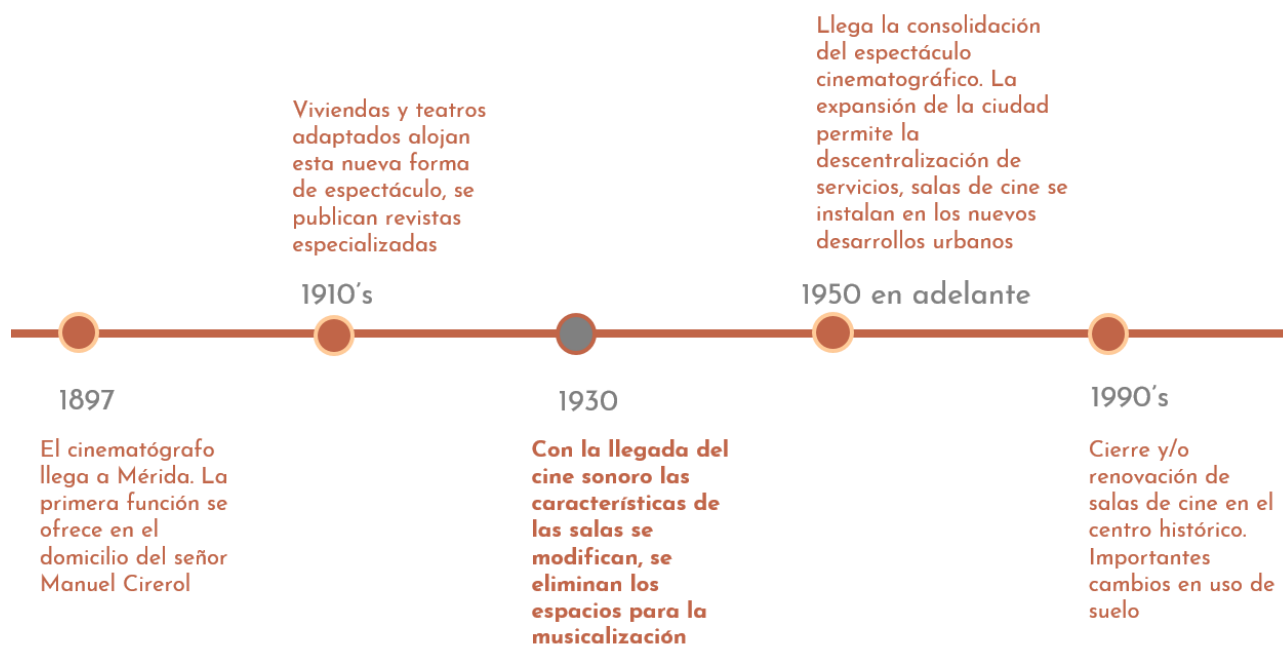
Viviendas y teatros adaptados alojan esta nueva forma de espectáculo, se publican revistas especializadas

1910´s

Llega la consolidación del espectáculo cinematográfico. La expansión de la ciudad permite la descentralización de servicios, salas de cine se instalan en los nuevos desarrollos urbanos

1950 en adelante

1897

El cinematógrafo llega a Mérida. La primera función se ofrece en el domicilio del señor Manuel Cirerol

1930

Con la llegada del cine sonoro las características de las salas se modifican, se eliminan los espacios para la musicalización

1990´s

Cierre y/o renovación de salas de cine en el centro histórico. Importantes cambios en uso de suelo